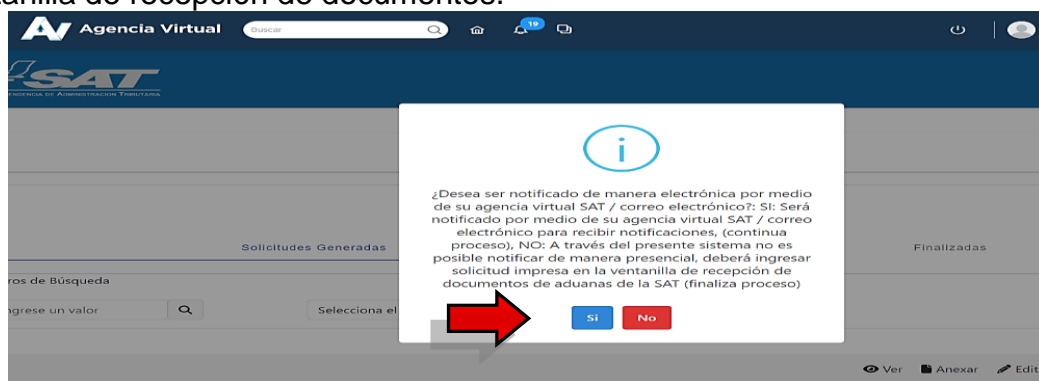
ntanilla de recepción de documentos.

AV Agencia Virtual Buscar 19

SAT
Superintendencia de Administración Tributaria

Solicitudes Generadas

Finalizadas

ros de Búsqueda

ngrese un valor

Selecciona el

¿Desea ser notificado de manera electrónica por medio de su agencia virtual SAT / correo electrónico?: SI: Será notificado por medio de su agencia virtual SAT / correo electrónico para recibir notificaciones, (continua proceso), NO: A través del presente sistema no es posible notificar de manera presencial, deberá ingresar solicitud impresa en la ventanilla de recepción de documentos de aduanas de la SAT (finaliza proceso)

Si No

Ver Anexar Edit